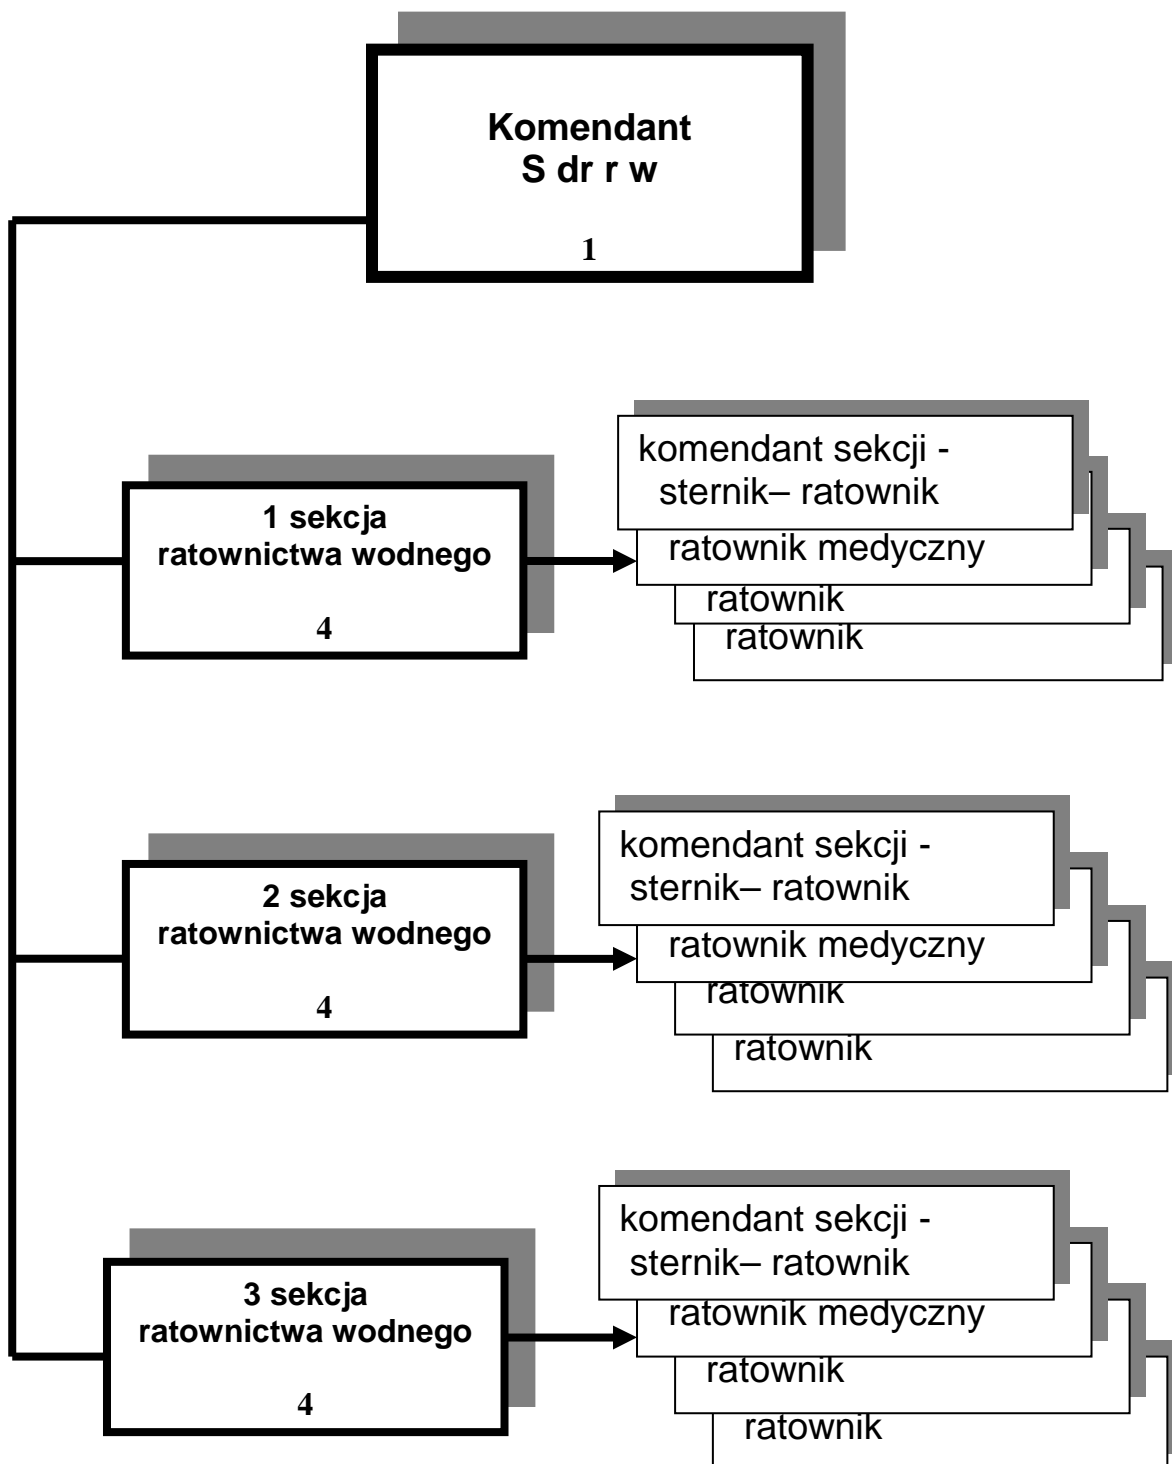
Komendant
S dr r w

1

1 sekcja
ratownictwa wodnego

4

komendant sekcji - sternik– ratownik

ratownik medyczny

ratownik

ratownik

2 sekcja
ratownictwa wodnego

4

komendant sekcji - sternik– ratownik

ratownik medyczny

ratownik

ratownik

3 sekcja
ratownictwa wodnego

4

komendant sekcji - sternik– ratownik

ratownik medyczny

ratownik

ratownik